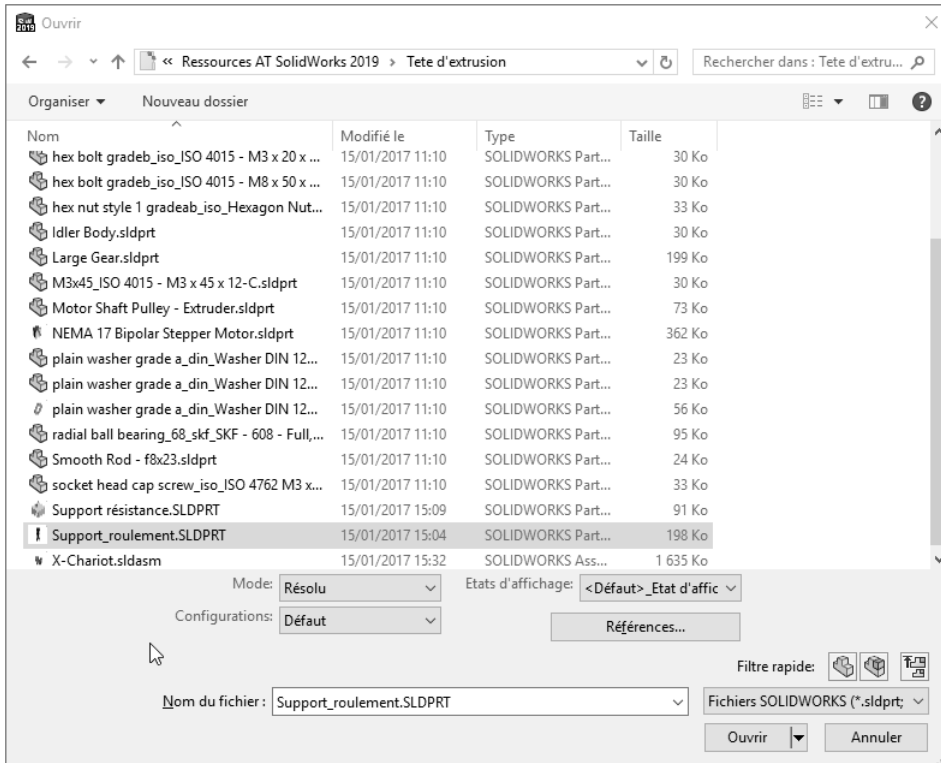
Ouvrir

« Ressources AT SolidWorks 2019 > Tete d'extrusion

Rechercher dans : Tete d'extru...

Organiser ▾ Nouveau dossier

| Nom | Modifié le | Type | Taille |
|---|---|---|---|
| hex bolt gradeb_iso_ISO 4015 - M3 x 20 x ... | 15/01/2017 11:10 | SOLIDWORKS Part... | 30 Ko |
| hex bolt gradeb_iso_ISO 4015 - M8 x 50 x ... | 15/01/2017 11:10 | SOLIDWORKS Part... | 30 Ko |
| hex nut style 1 gradeab_iso_Hexagon Nut... | 15/01/2017 11:10 | SOLIDWORKS Part... | 33 Ko |
| Idler Body.sldprt | 15/01/2017 11:10 | SOLIDWORKS Part... | 30 Ko |
| Large Gear.sldprt | 15/01/2017 11:10 | SOLIDWORKS Part... | 199 Ko |
| M3x45_ISO 4015 - M3 x 45 x 12-C.sldprt | 15/01/2017 11:10 | SOLIDWORKS Part... | 30 Ko |
| Motor Shaft Pulley - Extruder.sldprt | 15/01/2017 11:10 | SOLIDWORKS Part... | 73 Ko |
| NEMA 17 Bipolar Stepper Motor.sldprt | 15/01/2017 11:10 | SOLIDWORKS Part... | 362 Ko |
| plain washer grade a_din_Washer DIN 12... | 15/01/2017 11:10 | SOLIDWORKS Part... | 23 Ko |
| plain washer grade a_din_Washer DIN 12... | 15/01/2017 11:10 | SOLIDWORKS Part... | 23 Ko |
| plain washer grade a_din_Washer DIN 12... | 15/01/2017 11:10 | SOLIDWORKS Part... | 56 Ko |
| radial ball bearing_68_skf_SKF - 608 - Full,... | 15/01/2017 11:10 | SOLIDWORKS Part... | 95 Ko |
| Smooth Rod - f8x23.sldprt | 15/01/2017 11:10 | SOLIDWORKS Part... | 24 Ko |
| socket head cap screw_iso_ISO 4762 M3 x... | 15/01/2017 11:10 | SOLIDWORKS Part... | 33 Ko |
| Support résistance.SLDPRT | 15/01/2017 15:09 | SOLIDWORKS Part... | 91 Ko |
| Support_roulement.SLDPRT | 15/01/2017 15:04 | SOLIDWORKS Part... | 198 Ko |
| X-Chariot.sldasm | 15/01/2017 15:32 | SOLIDWORKS Ass... | 1 635 Ko |

Mode: Résolu
Etats d'affichage: <Défaut>_Etat d'affic
Configurations: Défaut
Références...
Filtre rapide:
Nom du fichier : Support_roulement.SLDPRT
Fichiers SOLIDWORKS (*.sldprt;
Ouvrir
Annuler